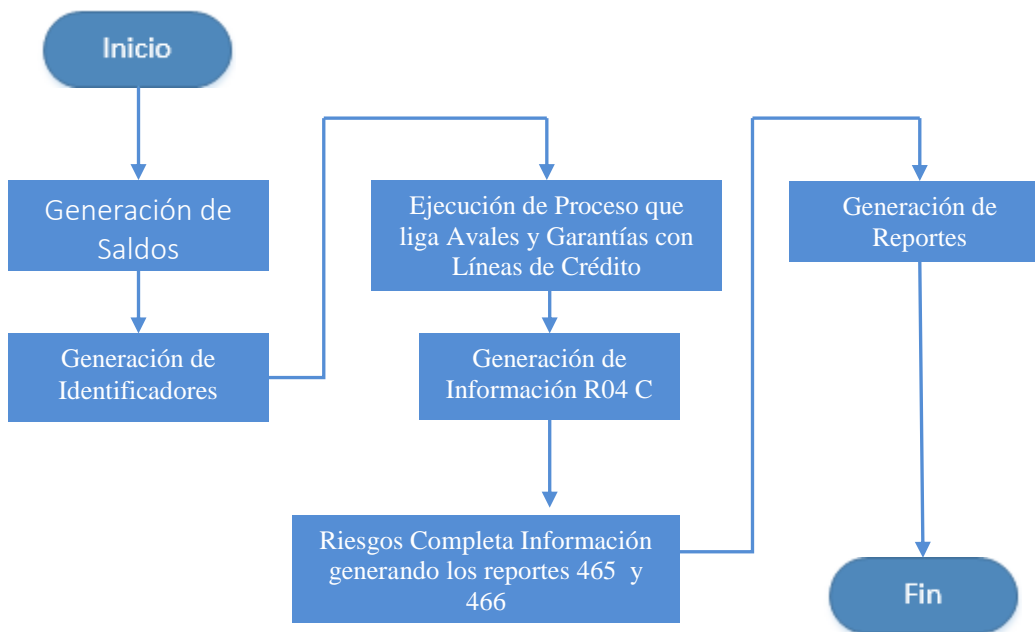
Inicio

Generación de Saldos

Generación de Identificadores

Ejecución de Proceso que liga Avales y Garantías con Líneas de Crédito

Generación de Información R04 C

Riesgos Completa Información generando los reportes 465 y 466

Generación de Reportes

Fin